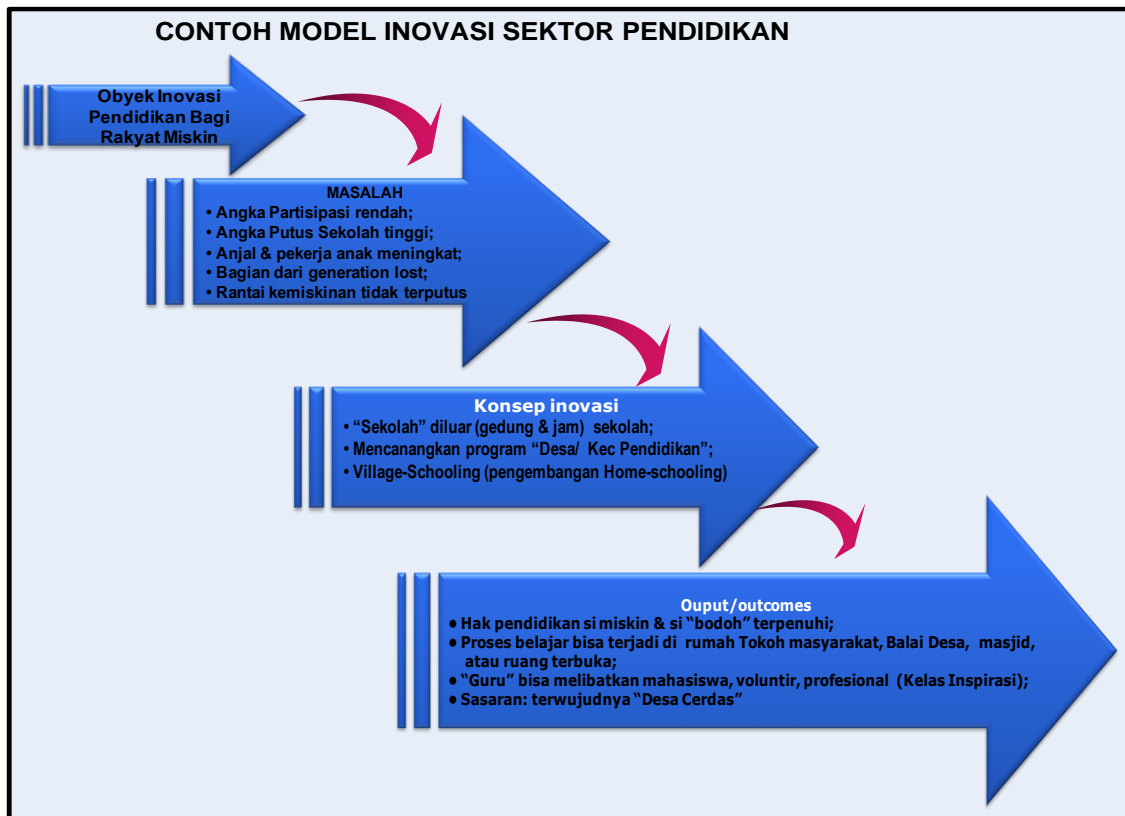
CONTOH MODEL INOVASI SEKTOR PENDIDIKAN

Obyek Inovasi Pendidikan Bagi Rakyat Miskin

MASALAH
• Angka Partisipasi rendah;
• Angka Putus Sekolah tinggi;
• Anjal & pekerja anak meningkat;
• Bagian dari generation lost;
• Rantai kemiskinan tidak terputus

Konsep inovasi
• "Sekolah" diluar (gedung & jam) sekolah;
• Mencanangkan program "Desa/ Kec Pendidikan";
• Village-Schooling (pengembangan Home-schooling)

Ouput/outcomes
• Hak pendidikan si miskin & si "bodoh" terpenuhi;
• Proses belajar bisa terjadi di rumah Tokoh masyarakat, Balai Desa, masjid, atau ruang terbuka;
• "Guru" bisa melibatkan mahasiswa, voluntir, profesional (Kelas Inspirasi);
• Sasaran: terwujudnya "Desa Cerdas"